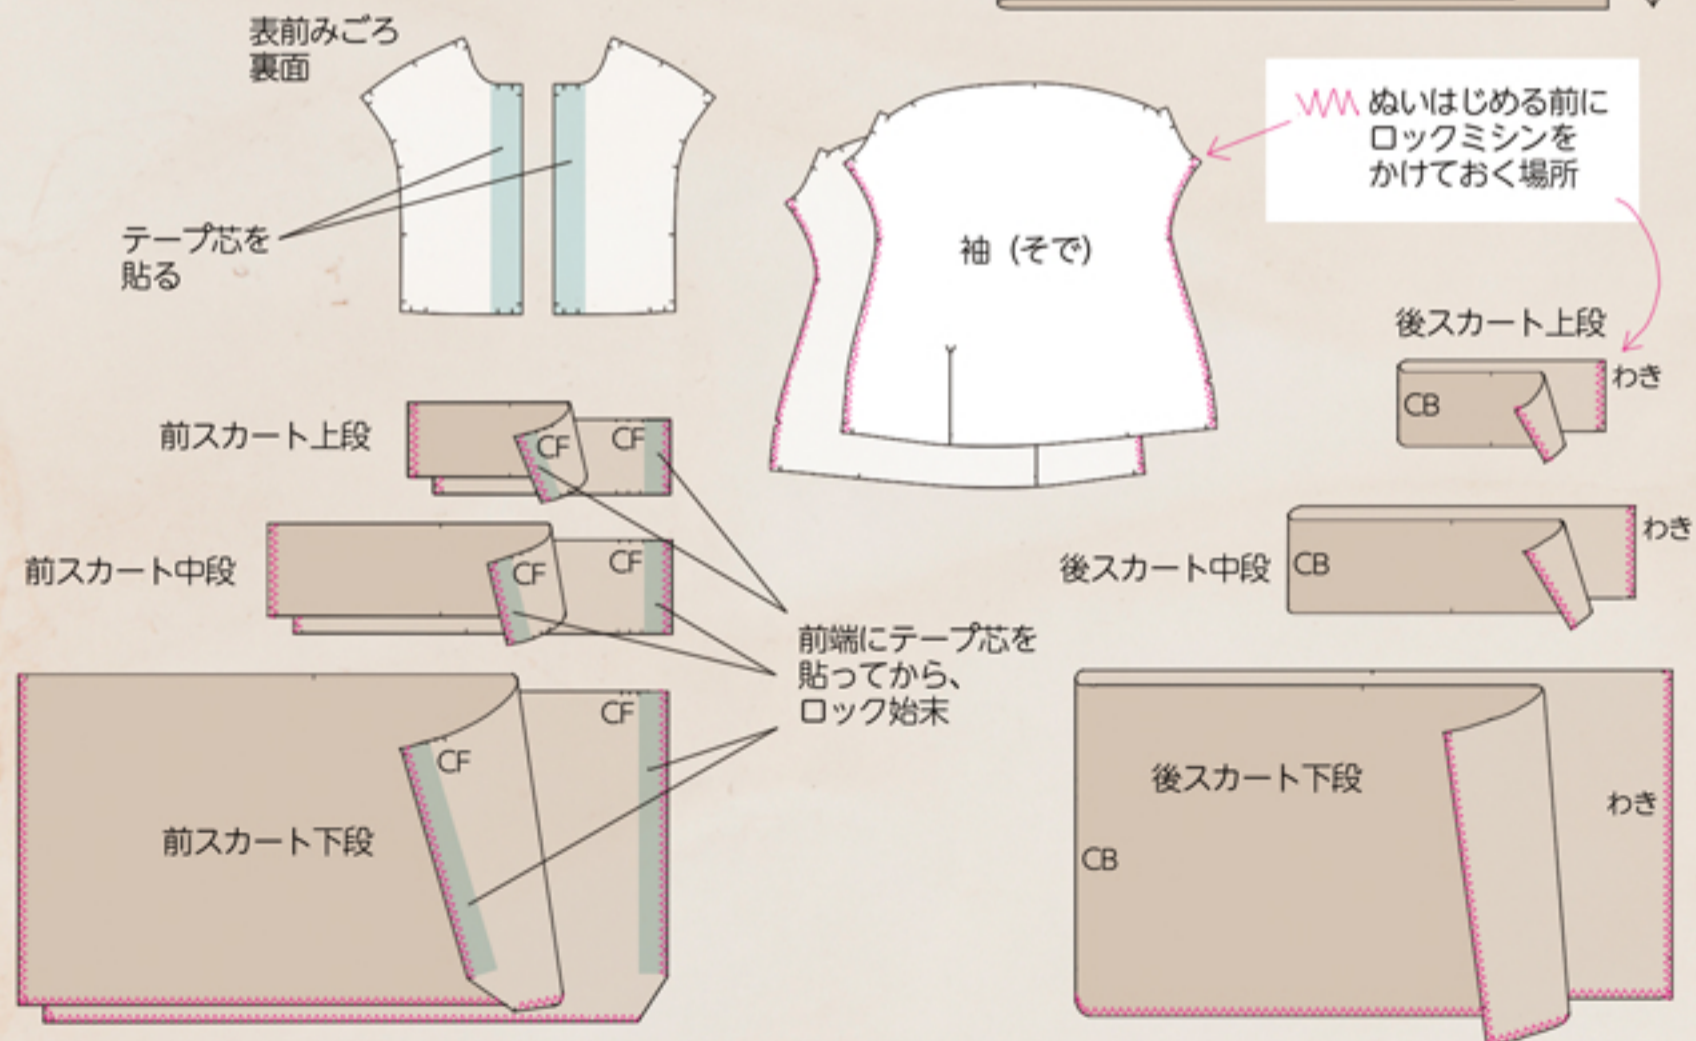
表前みごろ
裏面

テープ芯を
貼る

袖（そで）

ぬいはじめる前に
ロックミシンを
かけておく場所

後スカート上段
CB
わき

前スカート上段
CF
CF

前スカート中段
CF
CF

後スカート中段
CB
わき

前端にテープ芯を
貼ってから、
ロック始末

CF
CF
前スカート下段

後スカート下段
CB
わき